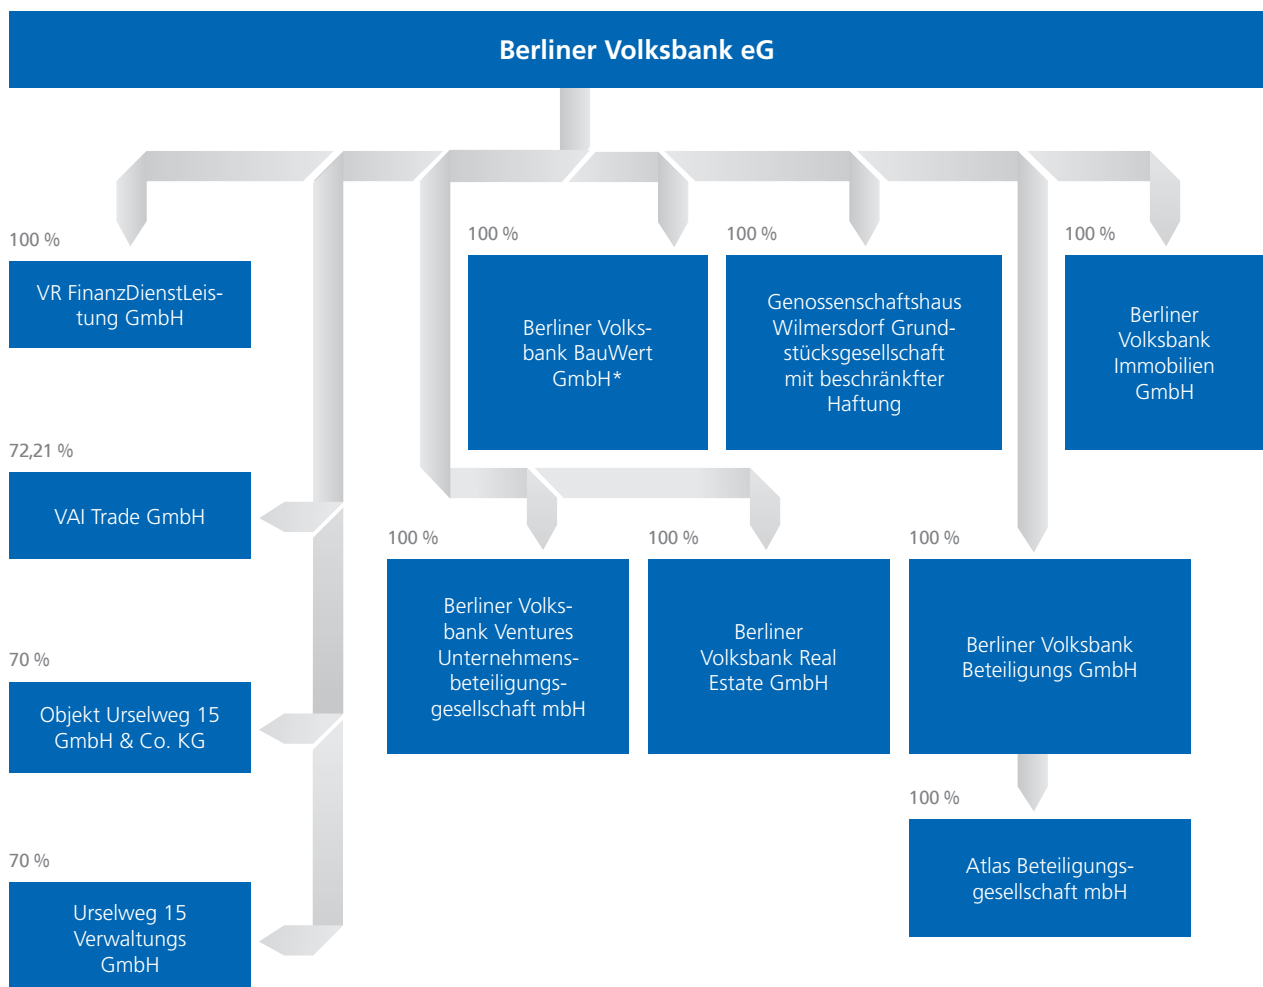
Berliner Volksbank eG

100 %

VR FinanzDienstLeistung GmbH

72,21 %

VAI Trade GmbH

70 %

Objekt Urselweg 15 GmbH & Co. KG

70 %

Urselweg 15 Verwaltungs GmbH

100 %

Berliner Volksbank BauWert GmbH*

100 %

Genossenschaftshaus Wilmersdorf Grundstücksgesellschaft mit beschränkfter Haftung

100 %

Berliner Volksbank Immobilien GmbH

100 %

Berliner Volksbank Ventures Unternehmensbeteiligungsgesellschaft mbH

100 %

Berliner Volksbank Real Estate GmbH

100 %

Berliner Volksbank Beteiligungs GmbH

100 %

Atlas Beteiligungsgesellschaft mbH